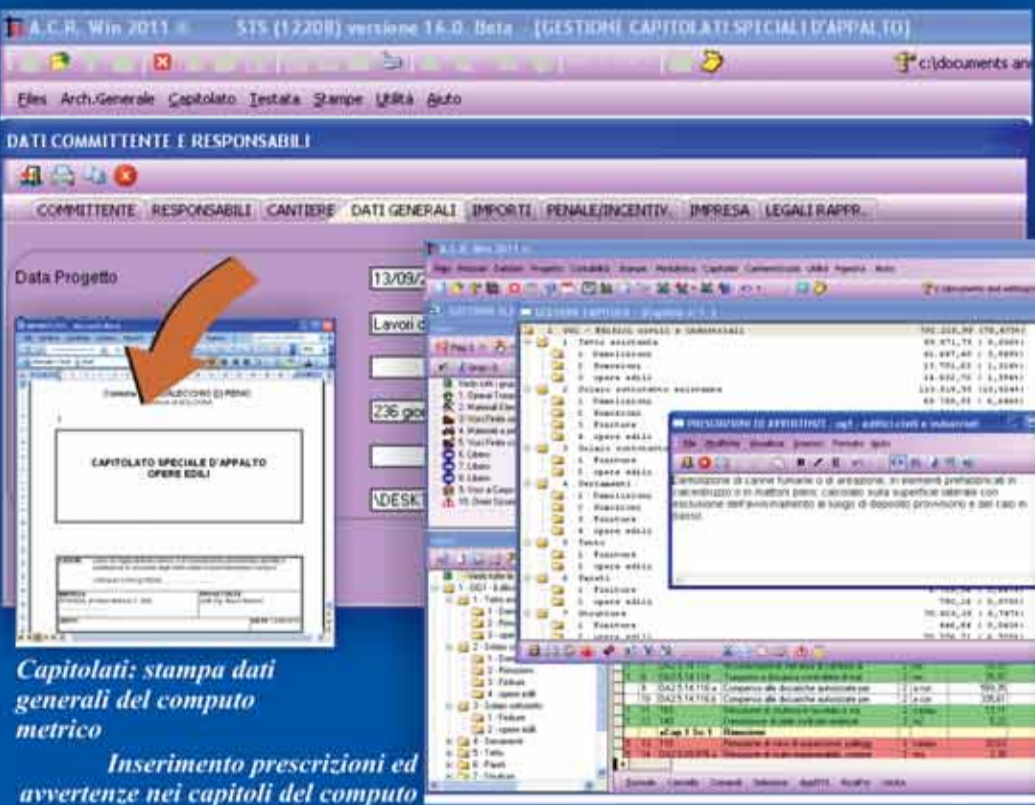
A.C.R. Win 2011 - STS (12208) versione 16.0. Beta - [GESTIONE CAPITOLATI SPECIALI D'APPALTO]

c:\documents and

Files Arch.Generale Capitolato Testata Stampe Utilità Aiuto

DATI COMMITTENTE E RESPONSABILI

COMMITTENTE RESPONSABILI CANTIERE DATI GENERALI IMPORTI PENALE/INCENTIV. IMPRESA LEGALI RAPPR.

Data Progetto

13/09/

Lavori d

236 gio

\DESK

CAPITOLATO SPECIALE D'APPALTO OPERE EDILI

Demolizione di canne fumarie o di areazione, in elementi prefabbricati in calcestruzzo o in mattoni pieni, calcolato sulla superficie laterale con esclusione dell'avvicinamento al luogo di deposito provvisorio e del carico in basso.

Capitolati: stampa dati generali del computo metrico

Inserimento prescrizioni ed avvertenze nei capitoli del computo